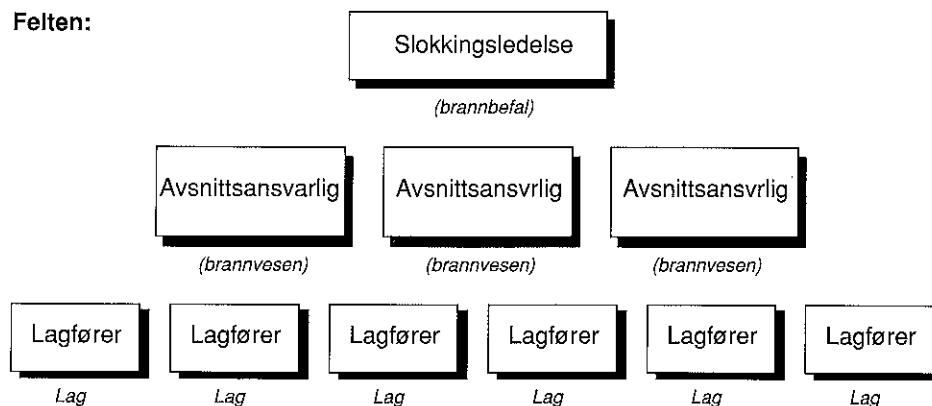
Felten:

Slokkingsledelse

(brannbefal)

Avsnittsansvarlig

(brannvesen)

Avsnittsansvrlig

(brannvesen)

Avsnittsansvrlig

(brannvesen)

Lagfører

Lag

Lagfører

Lag

Lagfører

Lag

Lagfører

Lag

Lagfører

Lag

Lagfører

Lag